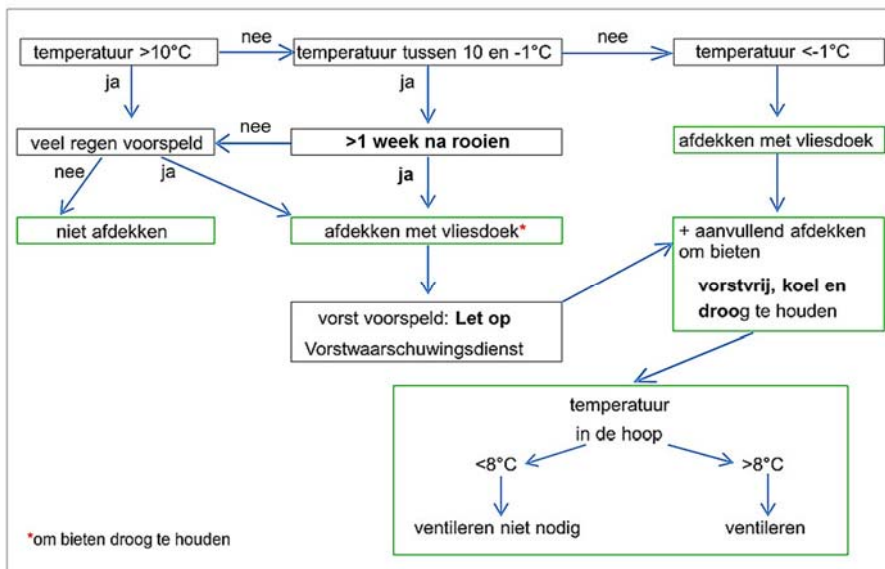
temperatuur >10°C

nee

temperatuur tussen 10 en -1°C

nee

temperatuur <-1°C

ja

ja

veel regen voorspeld

nee

>1 week na rooien

afdekken met vliesdoek

nee

ja

ja

niet afdekken

afdekken met vliesdoek*

+ aanvullend afdekken om bieten

vorstvrij, koel en droog te houden

vorst voorspeld: Let op Vorstwaarschuwingsdienst

temperatuur in de hoop

<8°C

>8°C

ventileren niet nodig

ventileren

*om bieten droog te houden